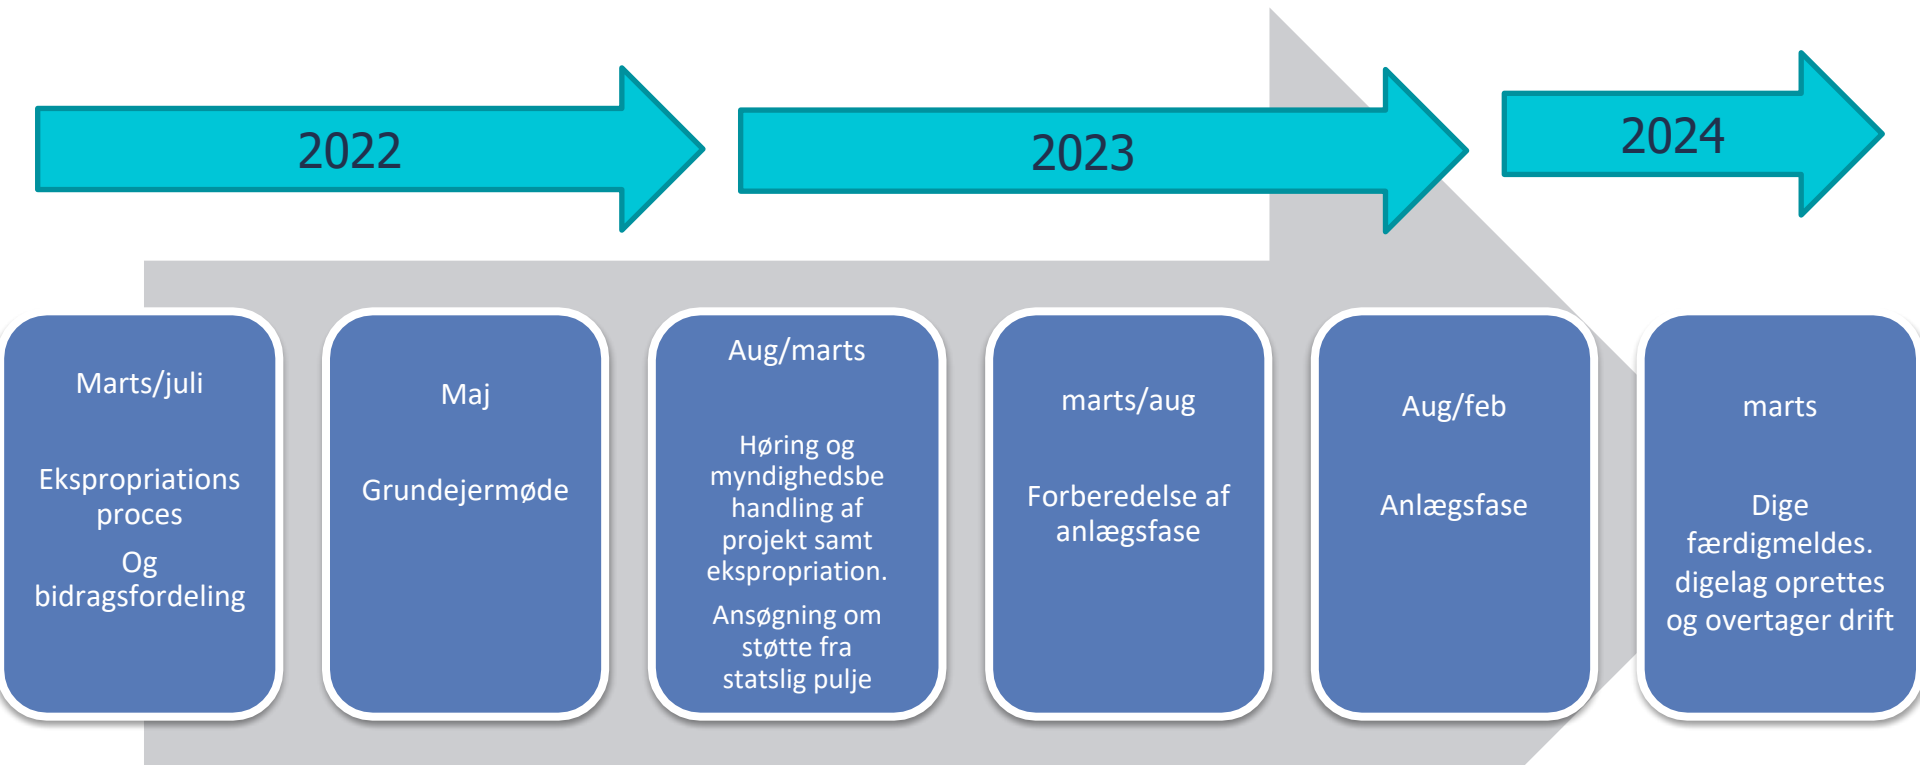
2022

2023

2024

Marts/juli

Ekspropriations proces

Og bidragsfordeling

Maj

Grundejermøde

Aug/marts

Høring og myndighedsbehandling af projekt samt ekspropriation.

Ansøgning om støtte fra statslig pulje

marts/aug

Forberedelse af anlægsfase

Aug/feb

Anlægsfase

marts

Dige færdigmeldes. digelag oprettes og overtager drift